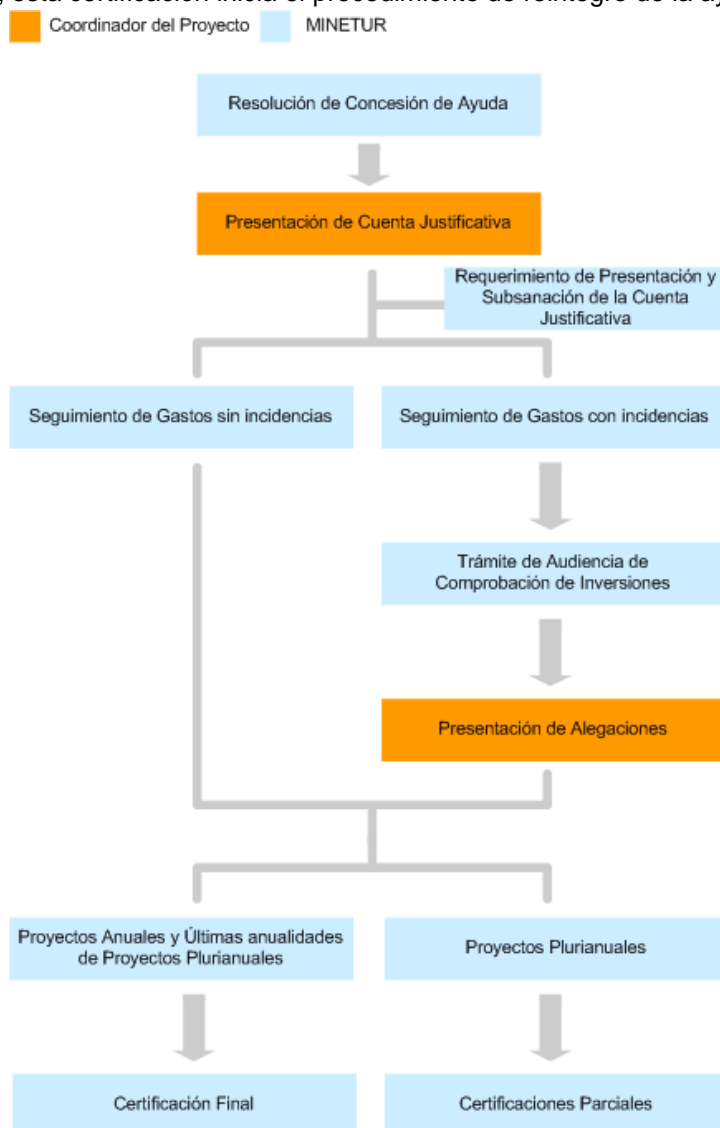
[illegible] esta certificación inicia el procedimiento de reintegro de la a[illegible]

Coordinador del Proyecto MINETUR

Resolución de Concesión de Ayuda

Presentación de Cuenta Justificativa

Requerimiento de Presentación y Subsanación de la Cuenta Justificativa

Seguimiento de Gastos sin incidencias

Seguimiento de Gastos con incidencias

Trámite de Audiencia de Comprobación de Inversiones

Presentación de Alegaciones

Proyectos Anuales y Últimas anualidades de Proyectos Plurianuales

Proyectos Plurianuales

Certificación Final

Certificaciones Parciales